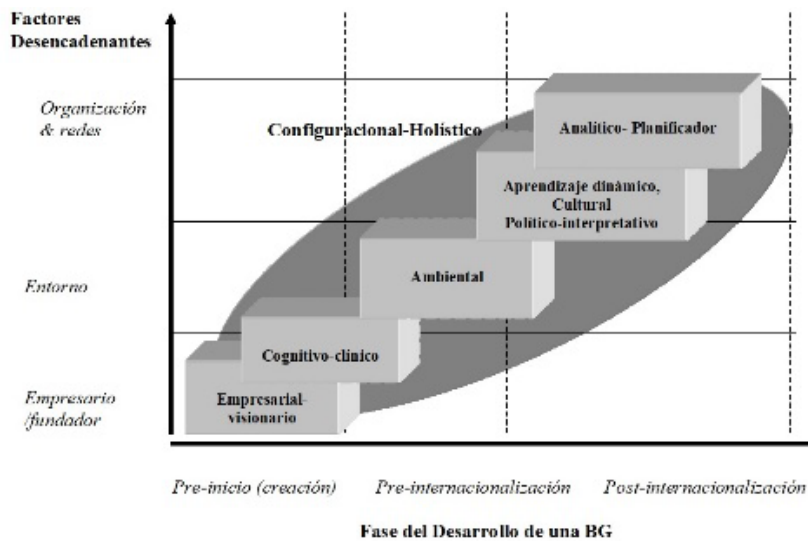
Factores Desencadenantes

Organización & redes

Entorno

Empresario /fundador

Configuracional-Holístico

Analítico- Planificador

Aprendizaje dinámico, Cultural Político-interpretativo

Ambiental

Cognitivo-clínico

Empresarial-visionario

Pre-inicio (creación)

Pre-internacionalización

Post-internacionalización

Fase del Desarrollo de una BG